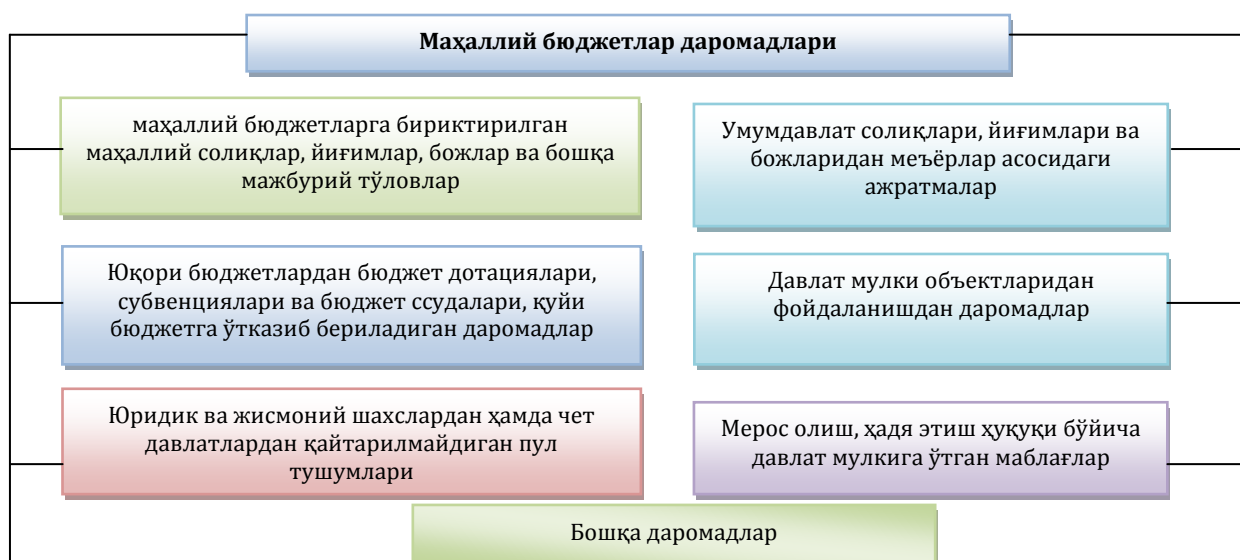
Маҳаллий бюджетлар даромадлари

маҳаллий бюджетларга бириктирилган маҳаллий солиқлар, йиғимлар, божлар ва бошқа мажбурий тўловлар

Умумдавлат солиқлари, йиғимлари ва божларидан меъёрлар асосидаги ажратмалар

Юқори бюджетлардан бюджет дотациялари, субвенциялари ва бюджет ссудалари, қуйи бюджетга ўтказиб бериладиган даромадлар

Давлат мулки объектларидан фойдаланишдан даромадлар

Юридик ва жисмоний шахслардан ҳамда чет давлатлардан қайтарилмайдиган пул тушумлари

Мерос олиш, ҳадя этиш ҳуқуқи бўйича давлат мулкига ўтган маблағлар

Бошқа даромадлар